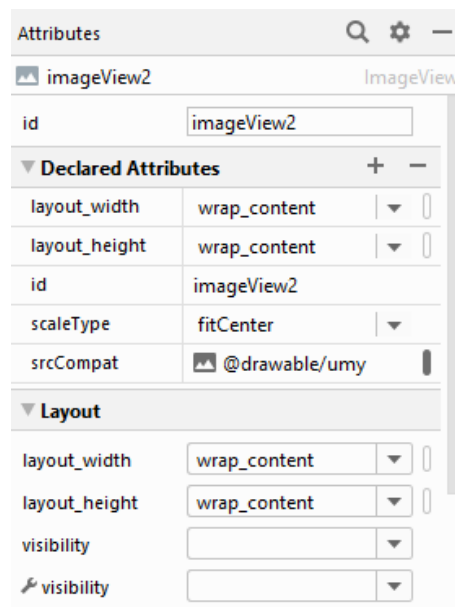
Attributes

imageView2 ImageView

id imageView2

Declared Attributes

| | |
|---|---|
| layout_width | wrap_content |
| layout_height | wrap_content |
| id | imageView2 |
| scaleType | fitCenter |
| srcCompat | @drawable/umy |

Layout

| | |
|---|---|
| layout_width | wrap_content |
| layout_height | wrap_content |
| visibility | |
| visibility | |